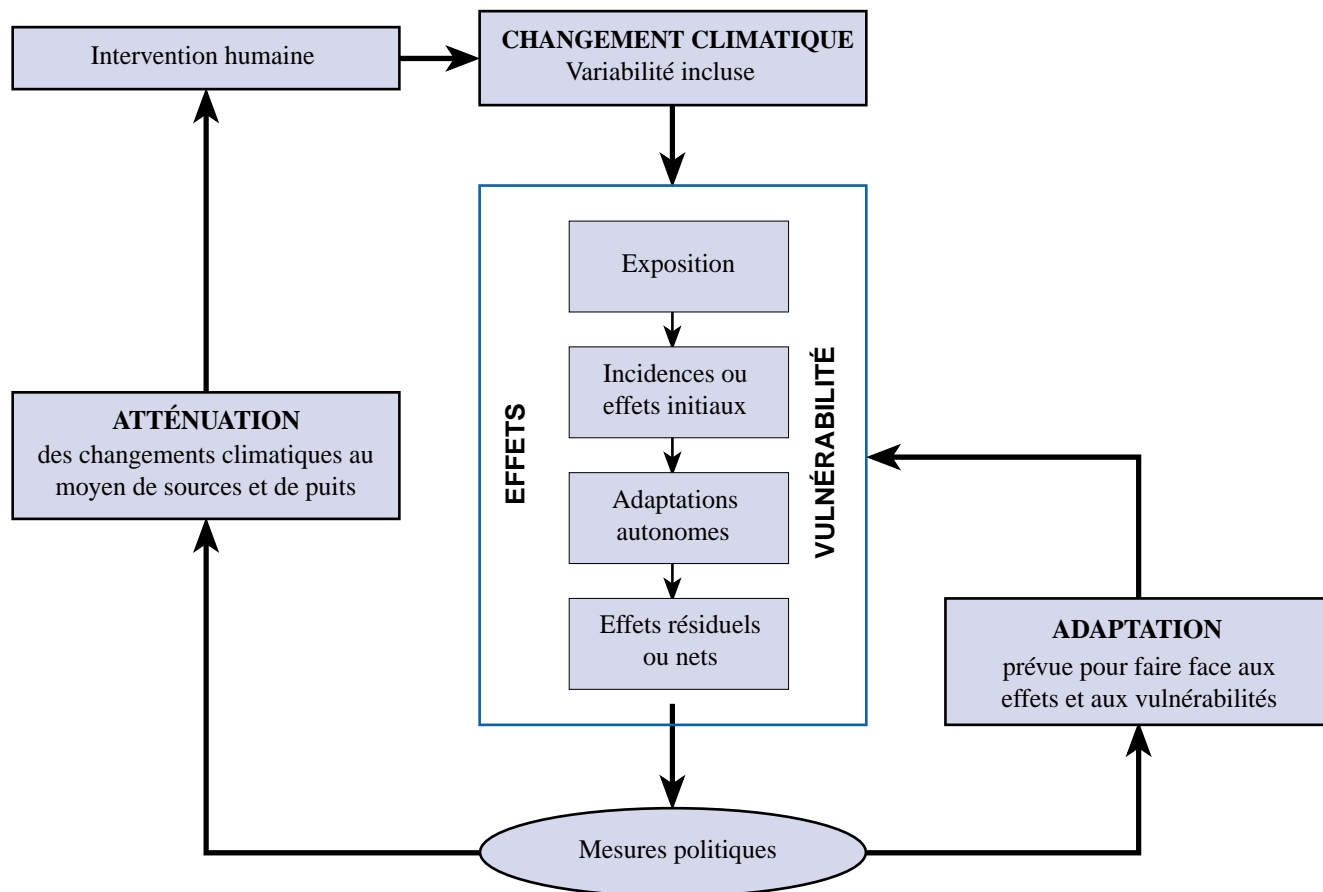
Intervention humaine

CHANGEMENT CLIMATIQUE
Variabilité incluse

EFFETS

Exposition

Incidences ou effets initiaux

Adaptations autonomes

Effets résiduels ou nets

VULNÉRABILITÉ

ATTÉNUATION
des changements climatiques au moyen de sources et de puits

ADAPTATION
prévue pour faire face aux effets et aux vulnérabilités

Mesures politiques